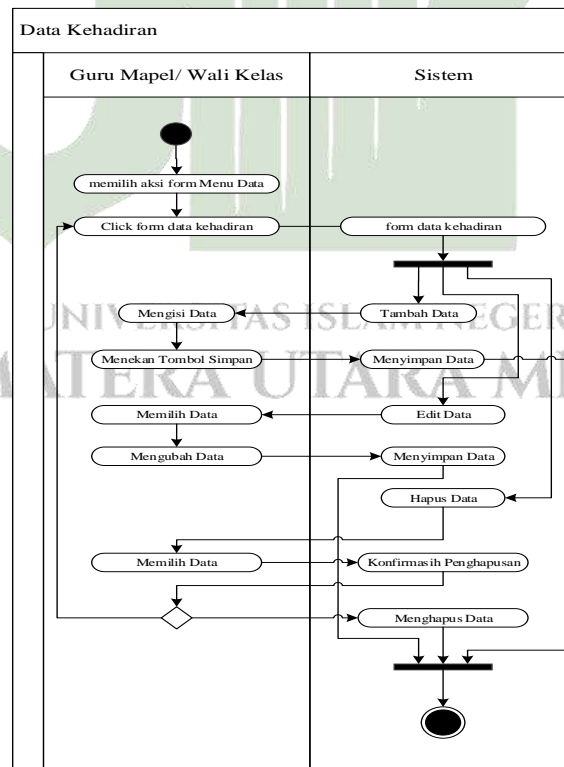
Data Kehadiran

Guru Mapel/ Wali Kelas

Sistem

memilih aksi form Menu Data

Click form data kehadiran

form data kehadiran

Mengisi Data

Tambah Data

Menekan Tombol Simpan

Menyimpan Data

Memilih Data

Edit Data

Mengubah Data

Menyimpan Data

Hapus Data

Memilih Data

Konfirmasih Penghapusan

Menghapus Data

UNIVERSITAS ISLAM NEGERI
SUMATERA UTARA MEDAN